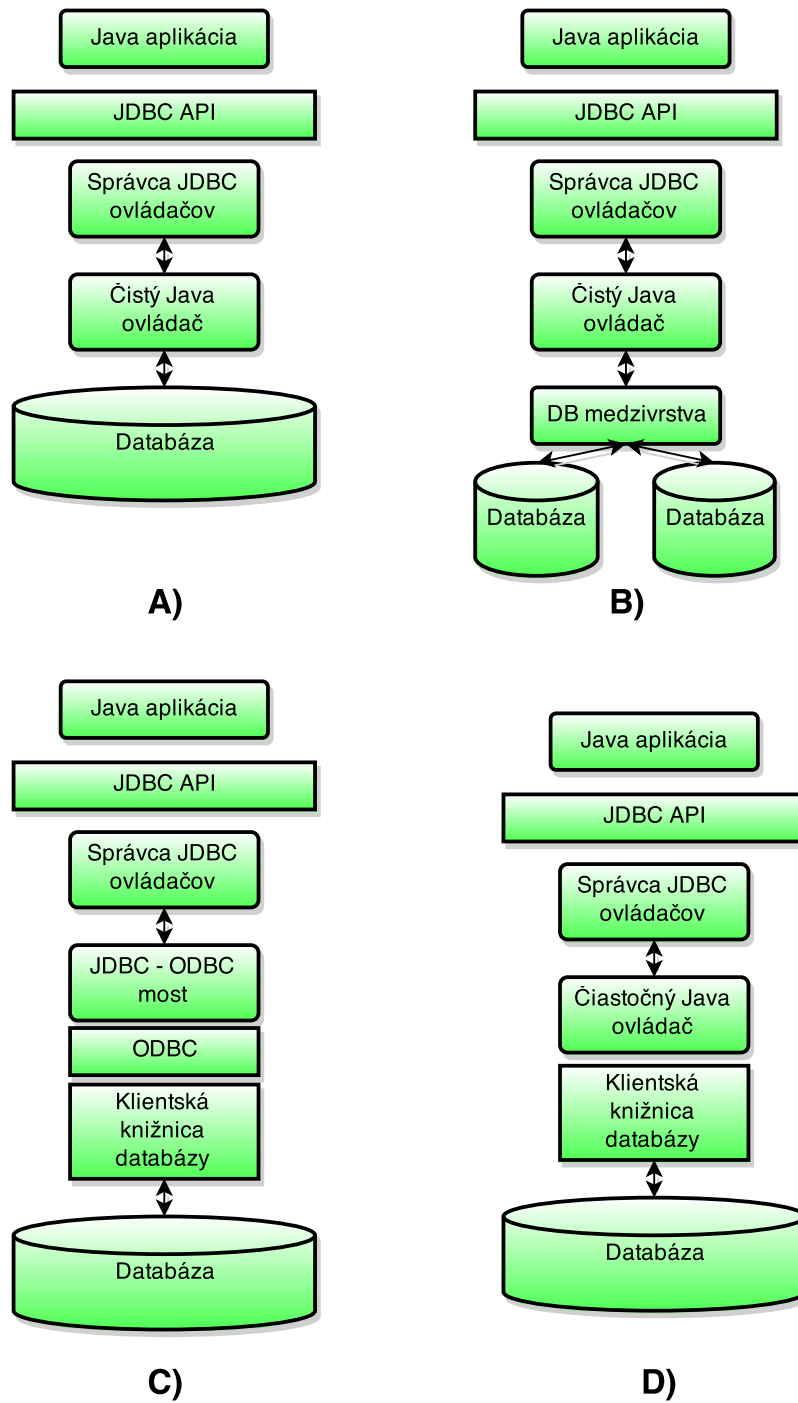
Java aplikácia

JDBC API

Správca JDBC ovládačov

Čistý Java ovládač

Databáza

A)

Java aplikácia

JDBC API

Správca JDBC ovládačov

Čistý Java ovládač

DB medzivrstva

Databáza

Databáza

B)

Java aplikácia

JDBC API

Správca JDBC ovládačov

JDBC - ODBC most

ODBC

Klientská knižnica databázy

Databáza

C)

Java aplikácia

JDBC API

Správca JDBC ovládačov

Čiastočný Java ovládač

Klientská knižnica databázy

Databáza

D)